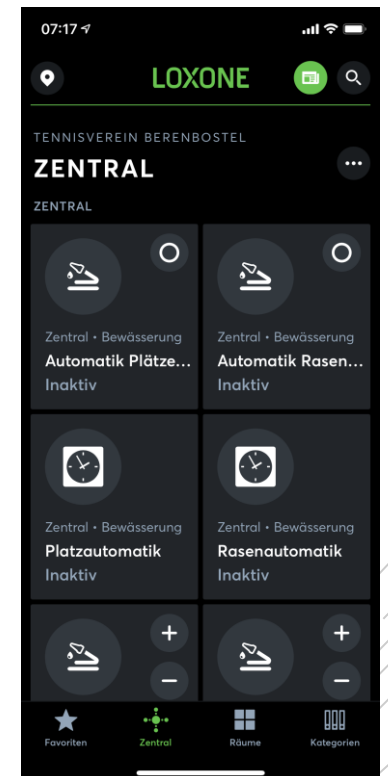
07:17

LOXONE

TENNISVEREIN BERENBOSTEL

ZENTRAL

ZENTRAL

Zentral • Bewässerung
Automatik Plätze...
Inaktiv

Zentral • Bewässerung
Automatik Rasen...
Inaktiv

Zentral • Bewässerung
Platzautomatik
Inaktiv

Zentral • Bewässerung
Rasenautomatik
Inaktiv

Favoriten
Zentral
Räume
Kategorien